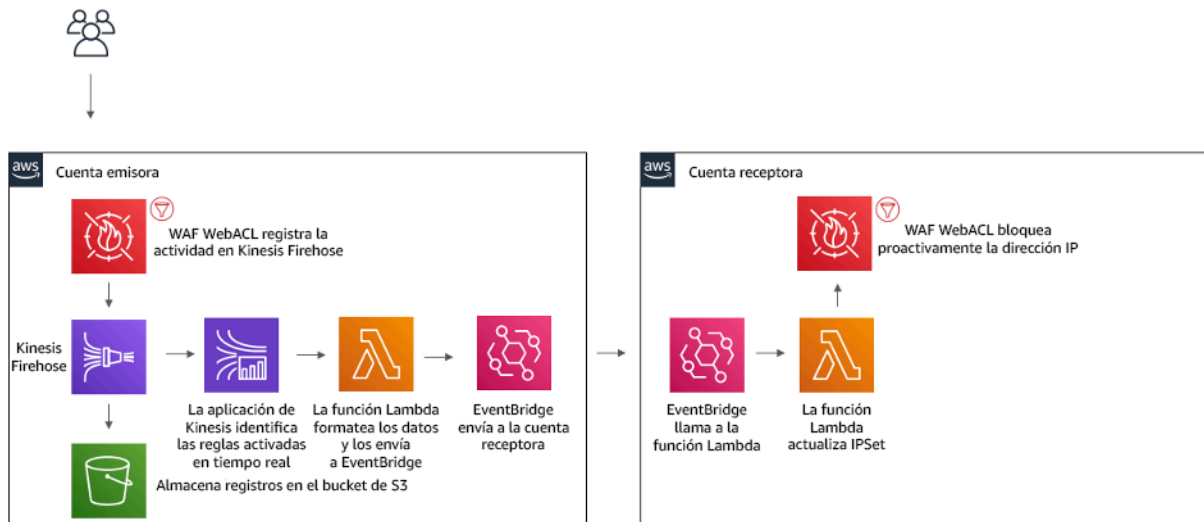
aws Cuenta emisora

WAF WebACL registra la actividad en Kinesis Firehose

Kinesis Firehose

La aplicación de Kinesis identifica las reglas activadas en tiempo real

La función Lambda formatea los datos y los envía a EventBridge

EventBridge envía a la cuenta receptora

Almacena registros en el bucket de S3

aws Cuenta receptora

WAF WebACL bloquea proactivamente la dirección IP

EventBridge llama a la función Lambda

La función Lambda actualiza IPSet